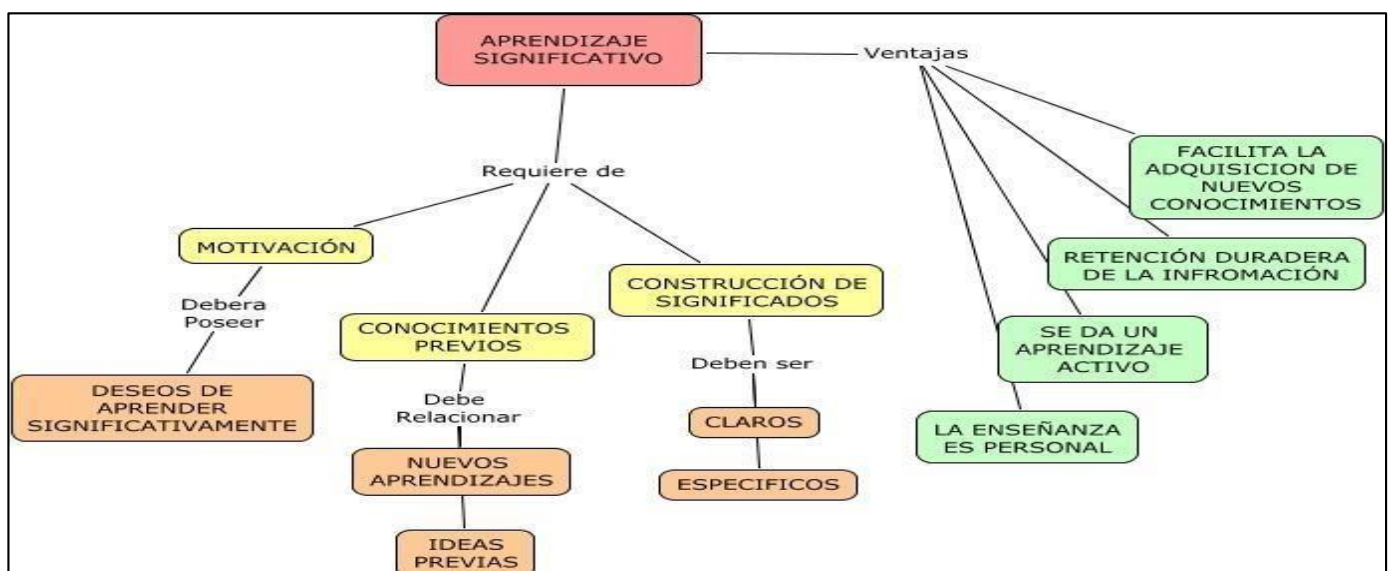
APRENDIZAJE SIGNIFICATIVO

Ventajas

Requiere de

MOTIVACIÓN

Debera Poseer

DESEOS DE APRENDER SIGNIFICATIVAMENTE

CONOCIMIENTOS PREVIOS

Debe Relacionar

NUEVOS APRENDIZAJES

IDEAS PREVIAS

CONSTRUCCIÓN DE SIGNIFICADOS

Deben ser

CLAROS

ESPECIFICOS

FACILITA LA ADQUISICION DE NUEVOS CONOCIMIENTOS

RETENCIÓN DURADERA DE LA INFROMACIÓN

SE DA UN APRENDIZAJE ACTIVO

LA ENSEÑANZA ES PERSONAL